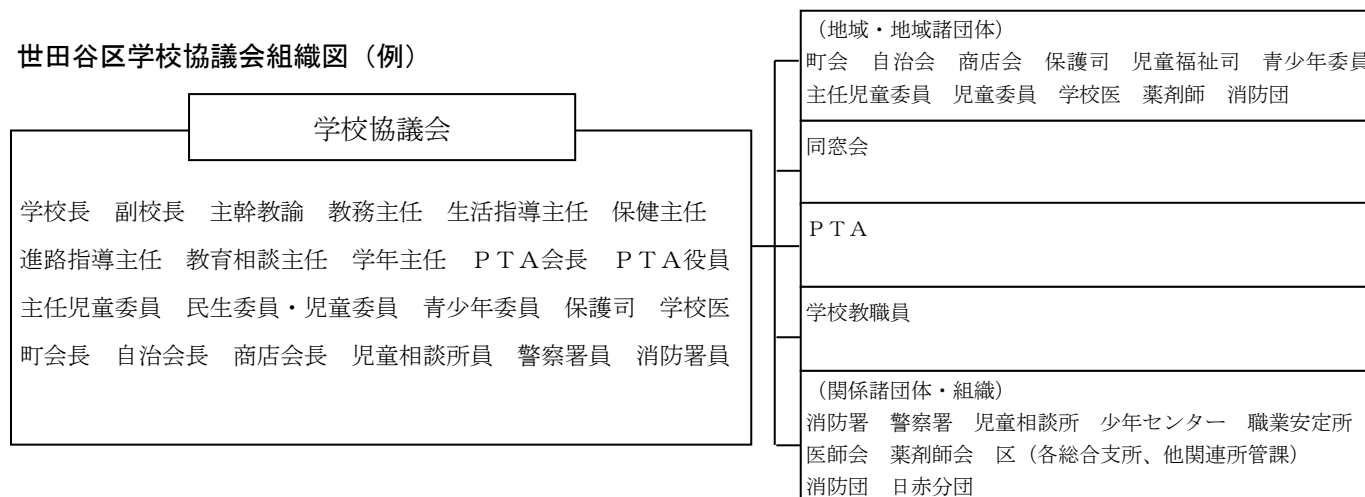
世田谷区学校協議会組織図（例）

学校協議会

学校長　副校長　主幹教諭　教務主任　生活指導主任　保健主任
進路指導主任　教育相談主任　学年主任　ＰＴＡ会長　ＰＴＡ役員
主任児童委員　民生委員・児童委員　青少年委員　保護司　学校医
町会長　自治会長　商店会長　児童相談所員　警察署員　消防署員

（地域・地域諸団体）
町会　自治会　商店会　保護司　児童福祉司　青少年委員
主任児童委員　児童委員　学校医　薬剤師　消防団

同窓会

ＰＴＡ

学校教職員

（関係諸団体・組織）
消防署　警察署　児童相談所　少年センター　職業安定所
医師会　薬剤師会　区（各総合支所、他関連所管課）
消防団　日赤分団